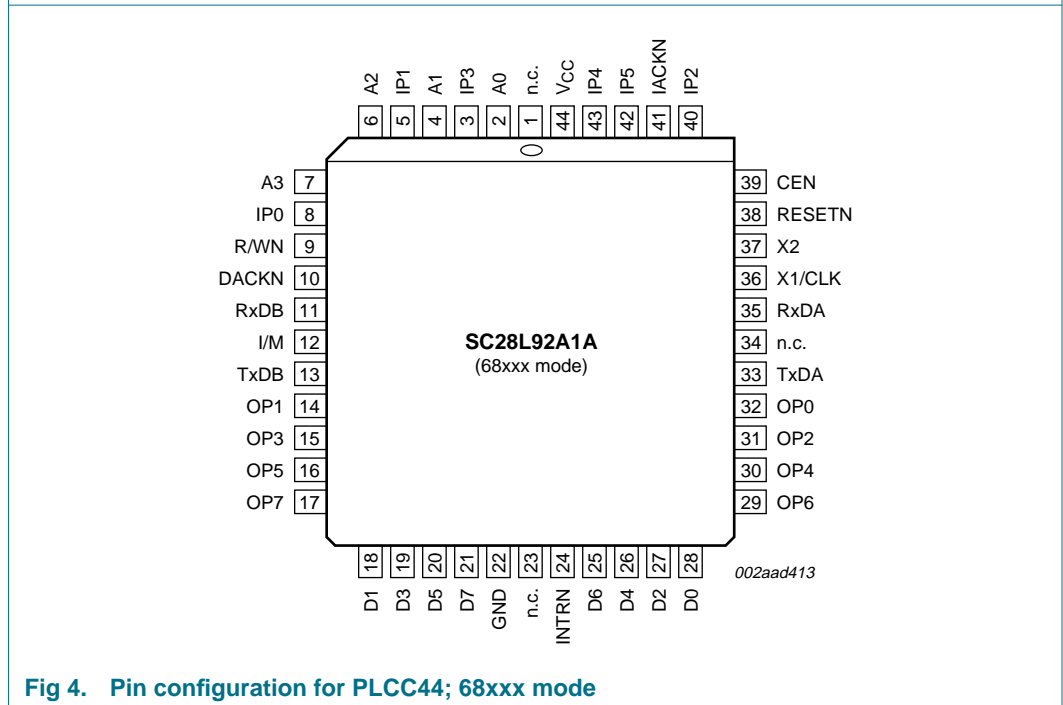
A2 6
IP1 5
A1 4
IP3 3
A0 2
n.c. 1
$V_{CC}$ 44
IP4 43
IP5 42
IACKN 41
IP2 40

A3 7
IP0 8
R/WN 9
DACKN 10
RxDB 11
I/M 12
TxDB 13
OP1 14
OP3 15
OP5 16
OP7 17

39 CEN
38 RESETN
37 X2
36 X1/CLK
35 RxDA
34 n.c.
33 TxDA
32 OP0
31 OP2
30 OP4
29 OP6

**SC28L92A1A**
(68xxx mode)

18 D1
19 D3
20 D5
21 D7
22 GND
23 n.c.
24 INTRN
25 D6
26 D4
27 D2
28 D0

002aad413

Fig 4. Pin configuration for PLCC44; 68xxx mode